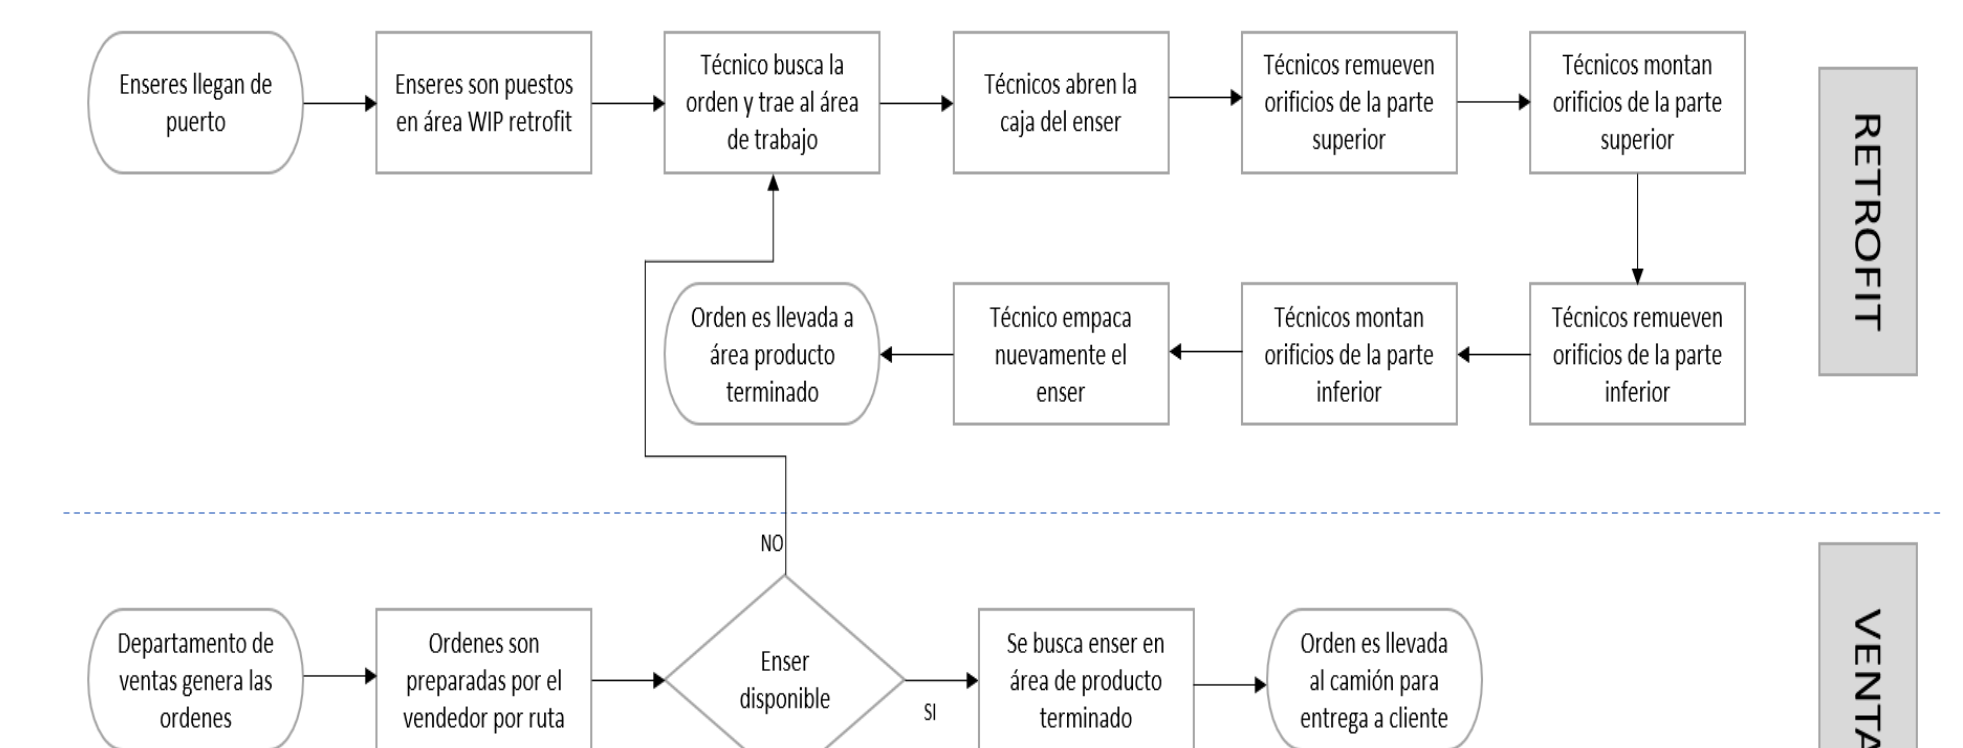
Enseres llegan de puerto

Enseres son puestos en área WIP retrofit

Técnico busca la orden y trae al área de trabajo

Técnicos abren la caja del enser

Técnicos remueven orificios de la parte superior

Técnicos montan orificios de la parte superior

RETROFIT

Técnicos remueven orificios de la parte inferior

Técnicos montan orificios de la parte inferior

Técnico empaca nuevamente el enser

Orden es llevada a área producto terminado

NO

Departamento de ventas genera las ordenes

Ordenes son preparadas por el vendedor por ruta

Enser disponible

SI

Se busca enser en área de producto terminado

Orden es llevada al camión para entrega a cliente

VENTA